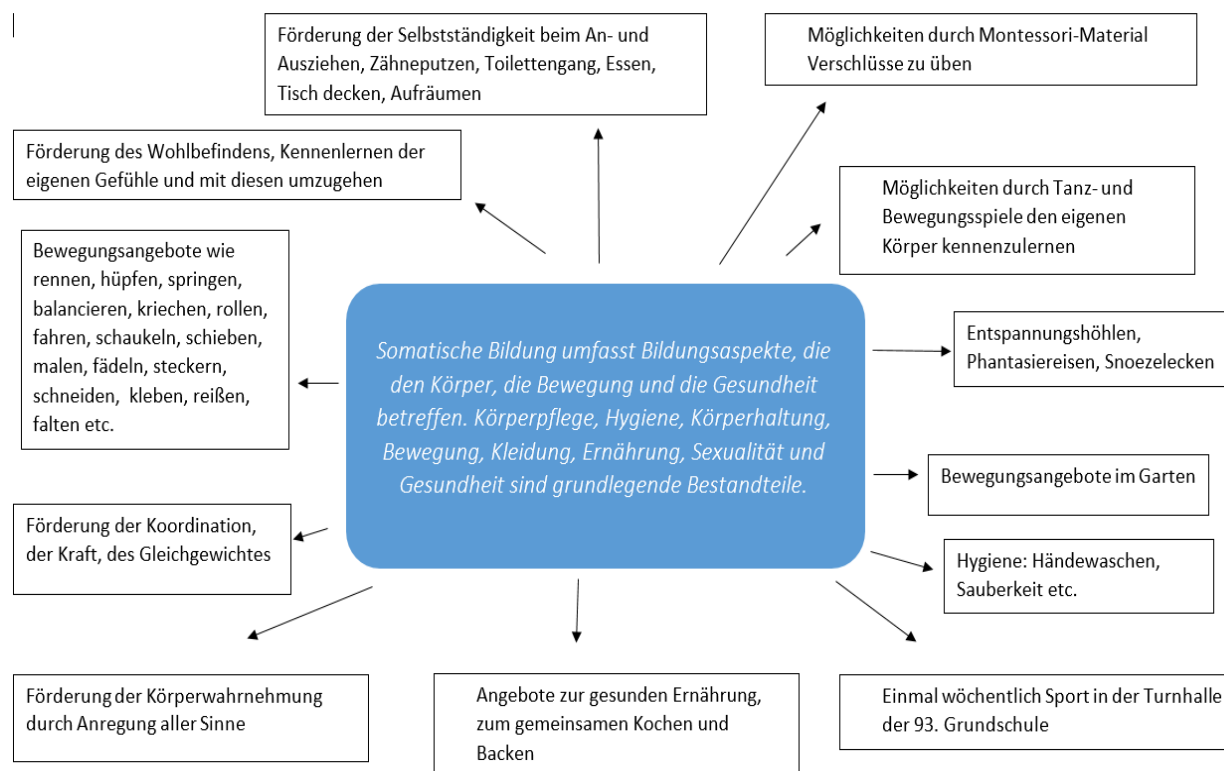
Förderung der Selbstständigkeit beim An- und Ausziehen, Zähneputzen, Toilettengang, Essen, Tisch decken, Aufräumen

Möglichkeiten durch Montessori-Material Verschlüsse zu üben

Förderung des Wohlbefindens, Kennenlernen der eigenen Gefühle und mit diesen umzugehen

Möglichkeiten durch Tanz- und Bewegungsspiele den eigenen Körper kennenzulernen

Bewegungsangebote wie rennen, hüpfen, springen, balancieren, kriechen, rollen, fahren, schaukeln, schieben, malen, fädeln, steckern, schneiden, kleben, reißen, falten etc.

Somatische Bildung umfasst Bildungsaspekte, die den Körper, die Bewegung und die Gesundheit betreffen. Körperpflege, Hygiene, Körperhaltung, Bewegung, Kleidung, Ernährung, Sexualität und Gesundheit sind grundlegende Bestandteile.

Entspannungshöhlen, Phantasiereisen, Snoezelecken

Bewegungsangebote im Garten

Förderung der Koordination, der Kraft, des Gleichgewichtes

Hygiene: Händewaschen, Sauberkeit etc.

Förderung der Körperwahrnehmung durch Anregung aller Sinne

Angebote zur gesunden Ernährung, zum gemeinsamen Kochen und Backen

Einmal wöchentlich Sport in der Turnhalle der 93. Grundschule